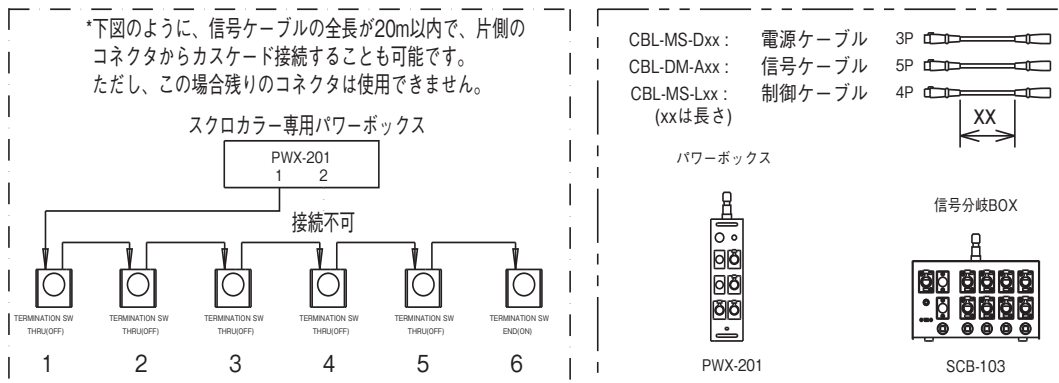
*下図のように、信号ケーブルの全長が20m以内で、片側のコネクタからカスケード接続することも可能です。
ただし、この場合残りのコネクタは使用できません。

スクロカラー専用パワーボックス

PWX-201
1 2

接続不可

TERMINATION SW THRU(OFF)
1

TERMINATION SW THRU(OFF)
2

TERMINATION SW THRU(OFF)
3

TERMINATION SW THRU(OFF)
4

TERMINATION SW THRU(OFF)
5

TERMINATION SW END(ON)
6

CBL-MS-Dxx : 電源ケーブル 3P
CBL-DM-Axx : 信号ケーブル 5P
CBL-MS-Lxx : 制御ケーブル 4P
(xxは長さ)

XX

パワーボックス

信号分岐BOX

PWX-201

SCB-103